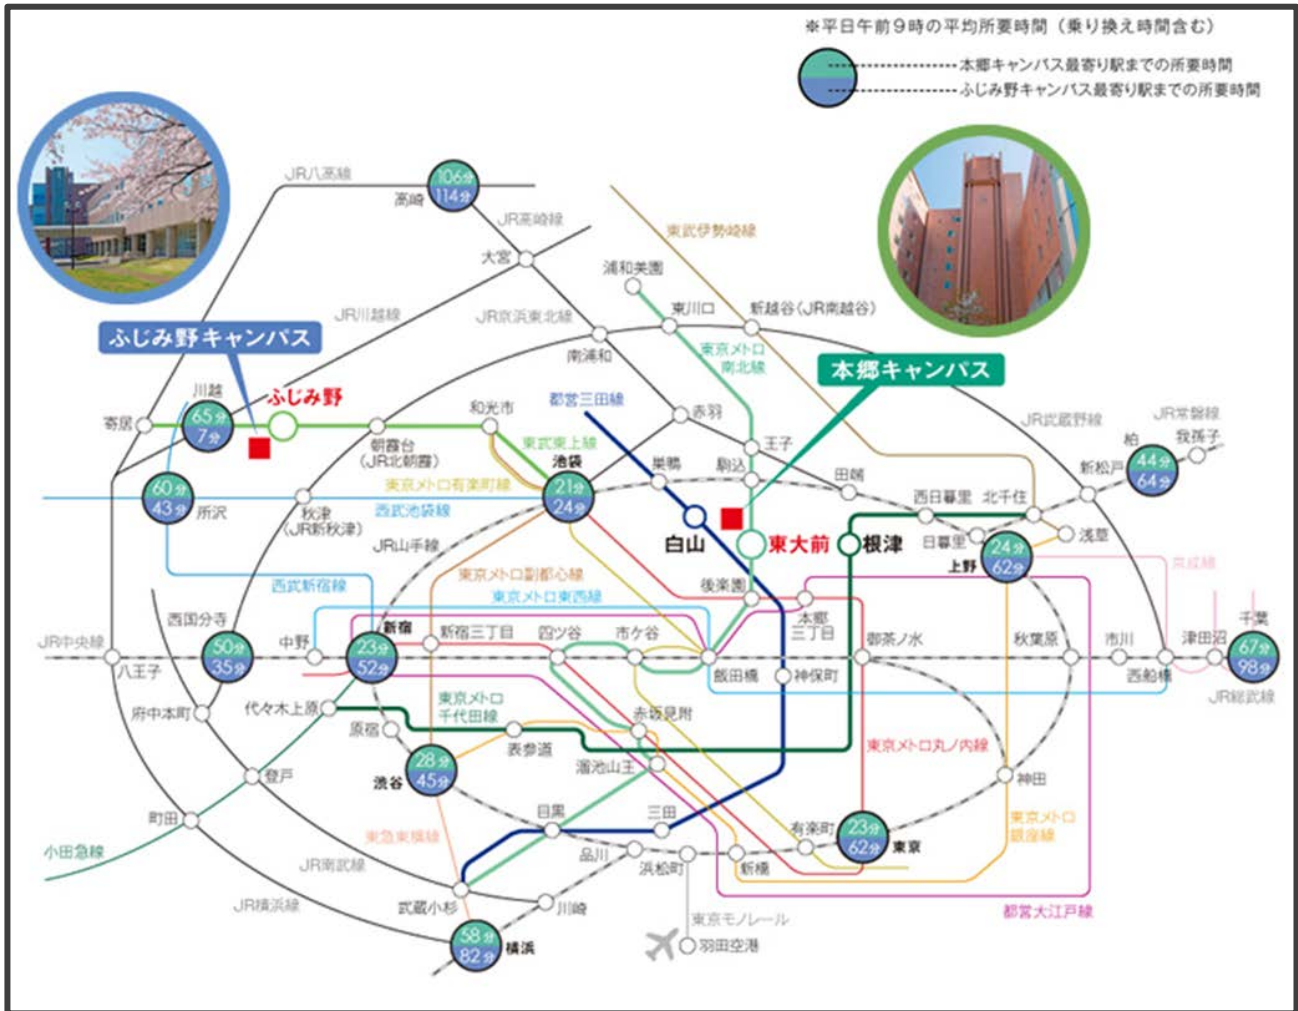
※平日午前９時の平均所要時間（乗り換え時間含む）
本郷キャンパス最寄り駅までの所要時間
ふじみ野キャンパス最寄り駅までの所要時間

JR八高線
106分 114分
高崎
JR高崎線
東武伊勢崎線
大宮
浦和美園
東川口
新越谷（JR南越谷）
JR川越線
JR京浜東北線
南浦和
東京メトロ南北線
ふじみ野キャンパス
本郷キャンパス
川越
65分 7分
ふじみ野
寄居
和光市
都営三田線
赤羽
JR武蔵野線
JR常磐線
朝霞台（JR北朝霞）
東武東上線
王子
柏
我孫子
池袋
巣鴨
駒込
田端
新松戸
44分 64分
東京メトロ有楽町線
60分 43分
所沢
秋津（JR新秋津）
西武池袋線
21分 24分
白山
東大前
根津
西日暮里
北千住
日暮里
浅草
JR山手線
24分 62分
上野
京成線
西武新宿線
東京メトロ副都心線
後楽園
東京メトロ東西線
西国分寺
本郷三丁目
千葉
JR中央線
八王子
50分 35分
中野
23分 52分
新宿
新宿三丁目
四ツ谷
市ケ谷
御茶ノ水
秋葉原
市川
津田沼
67分 98分
飯田橋
神保町
西船橋
JR総武線
府中本町
代々木上原
東京メトロ千代田線
赤坂見附
原宿
表参道
東京メトロ丸ノ内線
登戸
28分 45分
渋谷
溜池山王
神田
町田
目黒
三田
東京メトロ銀座線
小田急線
東急東横線
有楽町
23分 62分
東京
JR南武線
品川
浜松町
新橋
JR横浜線
武蔵小杉
川崎
東京モノレール
都営大江戸線
58分 82分
横浜
羽田空港